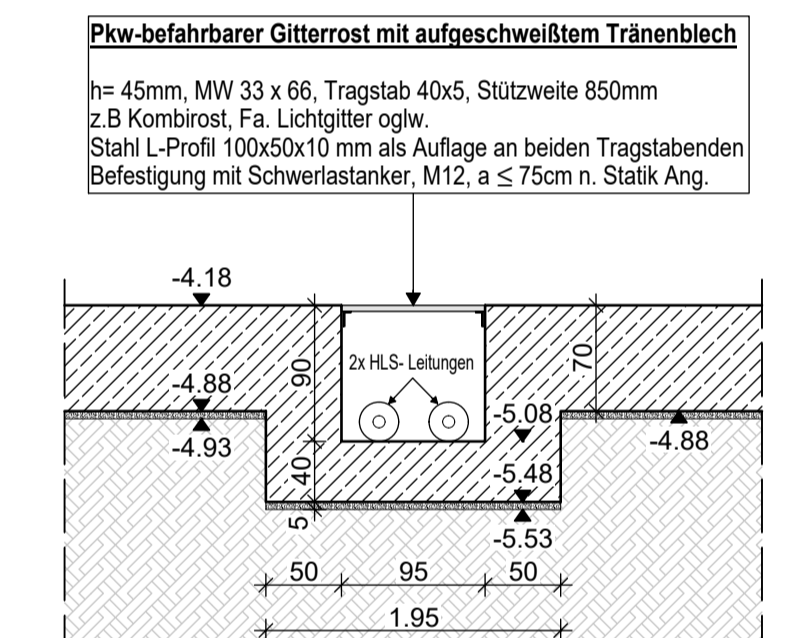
Pkw-befahrbarer Gitterrost mit aufgeschweißtem Tränenblech

h= 45mm, MW 33 x 66, Tragstab 40x5, Stützweite 850mm
z.B Kombirost, Fa. Lichtgitter oglw.
Stahl L-Profil 100x50x10 mm als Auflage an beiden Tragstabenden
Befestigung mit Schwerlastanker, M12, a $\leq$ 75cm n. Statik Ang.

-4.18

2x HLS- Leitungen

90

70

-4.88

-4.93

-5.08

-4.88

40

-5.48

5

-5.53

50

95

50

1.95